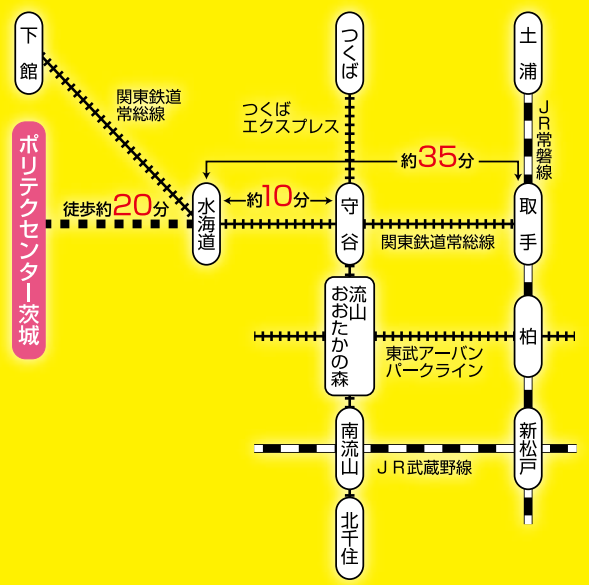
下館

関東鉄道常総線

ポリテクセンター茨城

徒歩約20分

水海道

約10分

つくば

つくばエクスプレス

守谷

関東鉄道常総線

約35分

土浦

JR常磐線

取手

流山おおたかの森

東武アーバンパークライン

柏

南流山

JR武蔵野線

新松戸

北千住